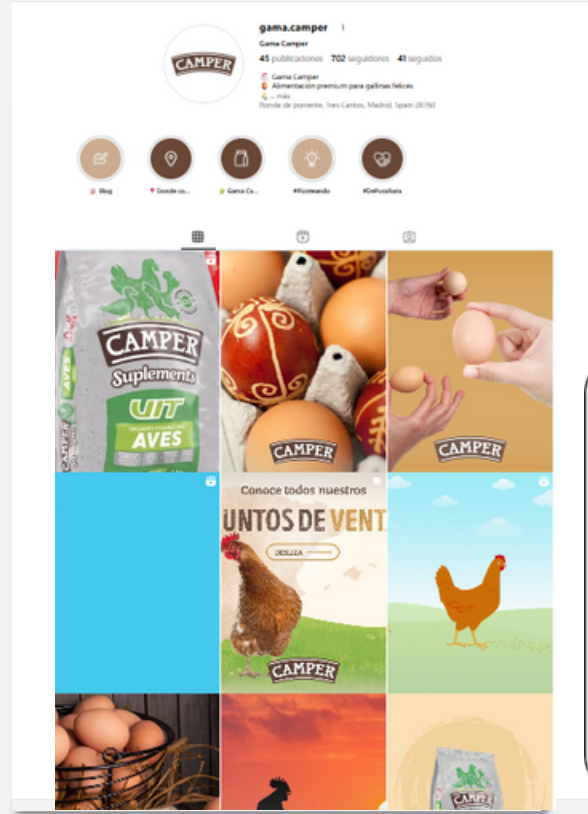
gama.camper

Gama Camper

45 publicaciones 702 seguidores 41 seguidos

Gama Camper
Alimentación premium para gallinas felices
... más
Ronda de poniente, Tres Cantos, Madrid, Spain 28760

CAMPER

Blog
Donde co...
Gama Ca...
#Ficoteando
#DePuraRaza

CAMPER
Suplements
VIT
AVES

CAMPER

CAMPER

Conoce todos nuestros
UNTOS DE VENT
DESLIZA

CAMPER

CAMPER